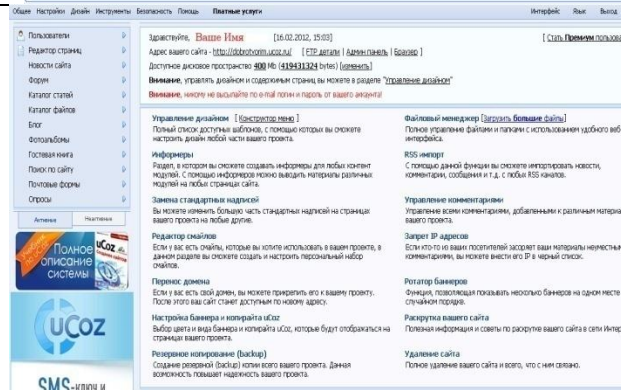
Общие Настройки Дизайн Инструменты Безопасность Помощь Платные услуги

Интерфейс Язык Выход

Пользователи
Редактор страниц
Новости сайта
Форум
Каталог статей
Каталог файлов
Блог
Фотоальбомы
Гостевая книга
Поиск по сайту
Почтовые формы
Опросы

Активные Неактивные

Полное описание системы uCoz

uCoz

SMS-ключ и

Здравствуйте, Ваше Имя [16.02.2012, 15:03]

[ Стать Премиум пользова

Адрес вашего сайта - http://dobrotvorim.ucoz.ru/ [ FTP детали | Админ панель | Браузер ]

Доступное дисковое пространство 400 Mb (419431324 bytes) [изменить]

Внимание, управлять дизайном и содержимым страниц вы можете в разделе "Управление дизайном"

Внимание, никому не высылайте по e-mail логин и пароль от вашего аккаунта!

Управление дизайном [ Конструктор меню ]
Полный список доступных шаблонов, с помощью которых вы сможете настроить дизайн любой части вашего проекта.

Информеры
Раздел, в котором вы сможете создавать информеры для любых модулей. С помощью информеров можно выводить материалы различных модулей на любых страницах сайта.

Замена стандартных надписей
Вы можете изменить большую часть стандартных надписей на страницах вашего проекта на любые другие.

Редактор смайлов
Если у вас есть смайлы, которые вы хотите использовать в вашем проекте, в данном разделе вы сможете создать и настроить персональный набор смайлов.

Перенос домена
Если у вас есть свой домен, вы можете прикрепить его к вашему проекту. После этого ваш сайт станет доступным по новому адресу.

Настройка баннера и копирайта uCoz
Выбор цвета и вида баннера и копирайта uCoz, которые будут отображаться на страницах вашего проекта.

Резервное копирование (backup)
Создание резервной (backup) копии всего вашего проекта. Данная возможность повышает надежность вашего проекта.

Файловый менеджер [Загрузить большие файлы]
Полное управление файлами и папками с использованием удобного веб интерфейса.

RSS импорт
С помощью данной функции вы сможете импортировать новости, комментарии, сообщения и т.д. с любых RSS каналов.

Управление комментариями
Управление всеми комментариями, добавленными к различным материа

Запрет IP адресов
Если кто-то из ваших посетителей засоряет ваши материалы неуместным комментариями, вы можете внести его IP в черный список.

Ротатор баннеров
Функция, позволяющая показывать несколько баннеров на одном месте случайном порядке.

Раскрутка вашего сайта
Полезная информация и советы по раскрутке вашего сайта в сети Интер

Удаление сайта
Полное удаление вашего сайта и всего, что с ним связано.